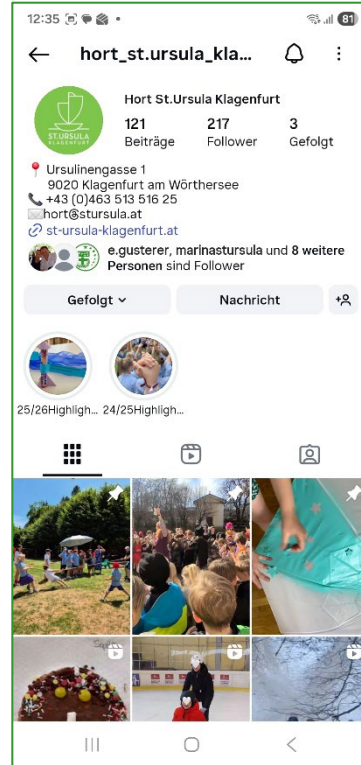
12:35
81

hort_st.ursula_kla...

ST.URSULA KLAGENFURT

Hort St.Ursula Klagenfurt

121 Beiträge
217 Follower
3 Gefolgt

📍 Ursulinengasse 1
9020 Klagenfurt am Wörthersee
📞 +43 (0)463 513 516 25
✉️hort@stursula.at
🔗 st-ursula-klagenfurt.at

e.gusterer, marinastursula und 8 weitere Personen sind Follower

Gefolgt
Nachricht

25/26Highligh...
24/25Highligh...